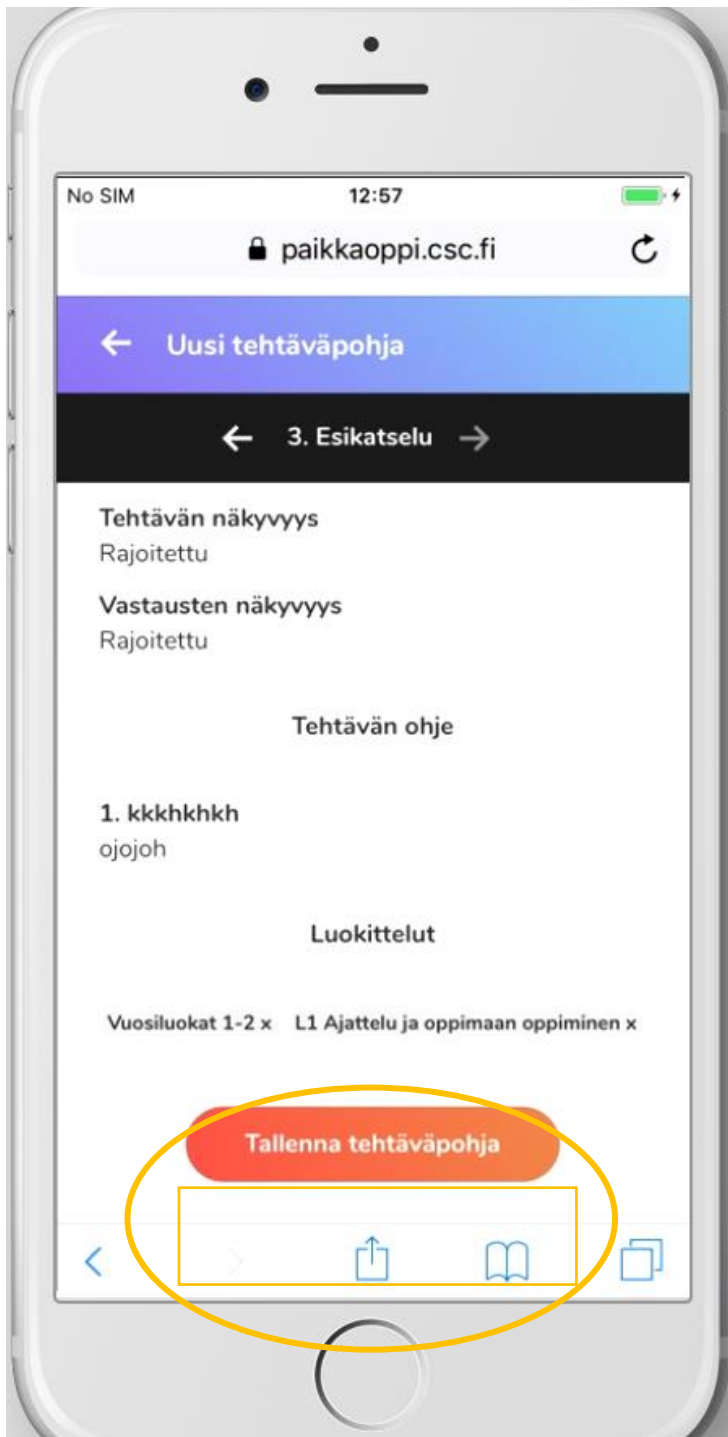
No SIM
12:57

paikkaoppi.csc.fi

Uusi tehtäväpohja

3. Esikatselu

Tehtävän näkyvyys
Rajoitettu

Vastausten näkyvyys
Rajoitettu

Tehtävän ohje

1. kkkhkhkh
ojojoh

Luokittelut

Vuosiluokat 1-2 x L1 Ajattelu ja oppimaan oppiminen x

Tallenna tehtäväpohja